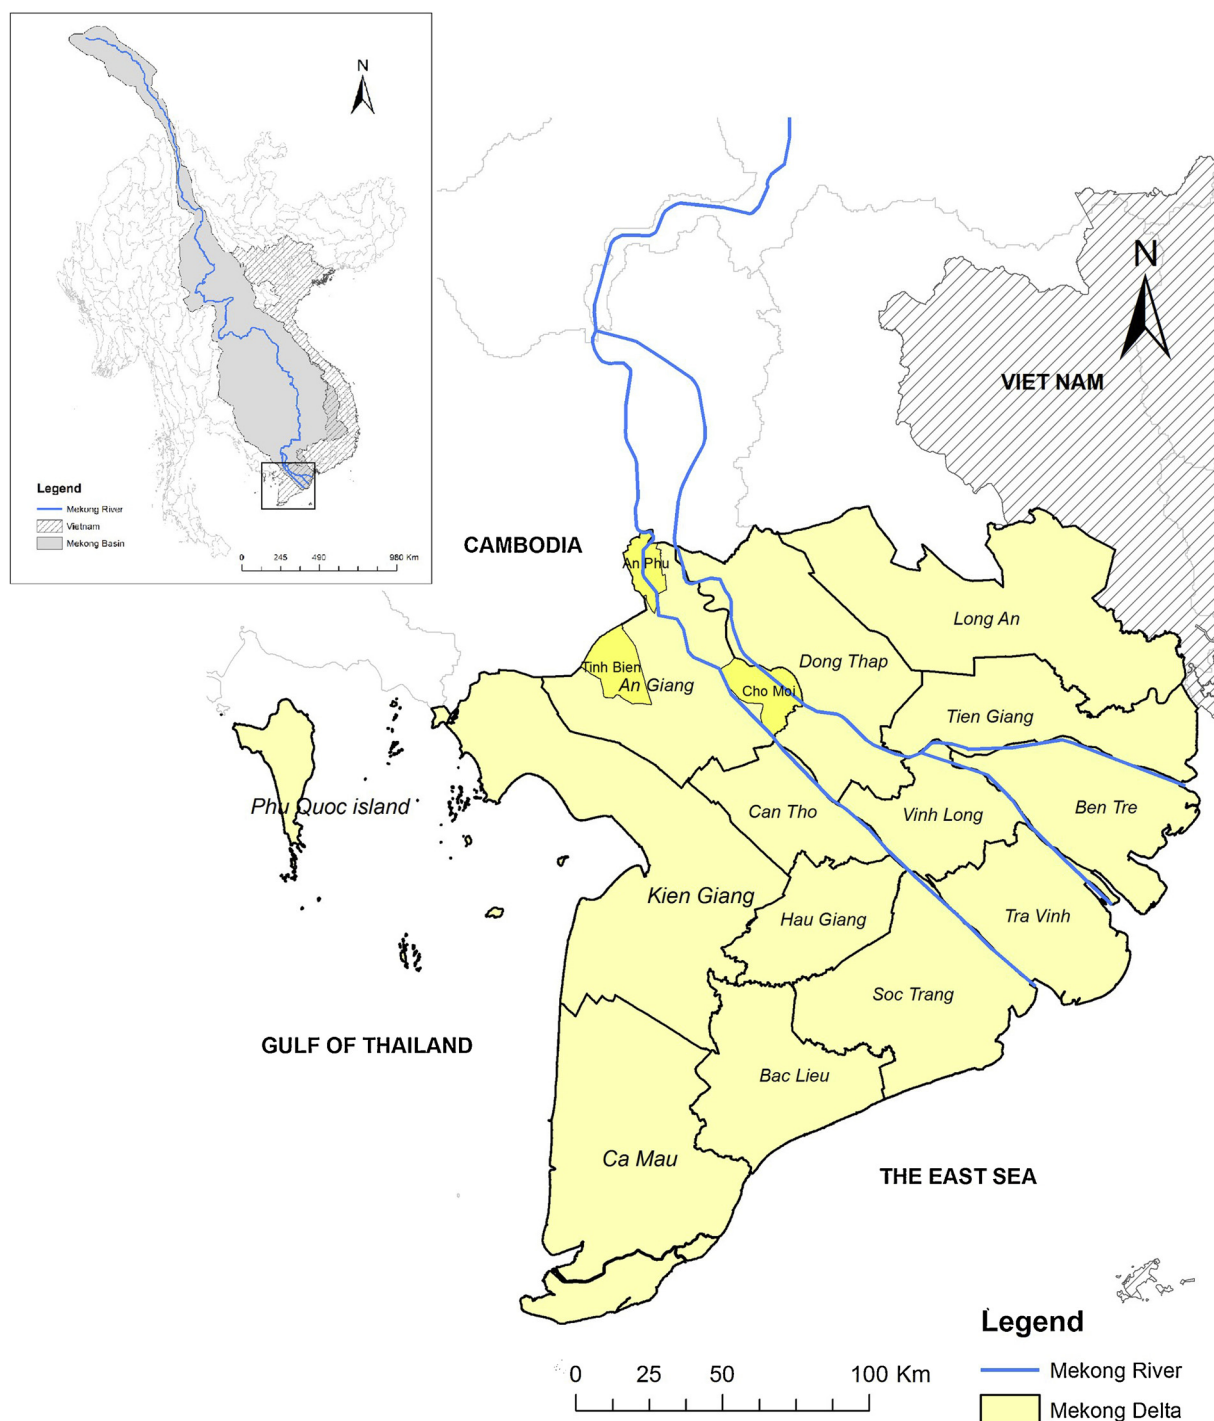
N

Legend
Mekong River
Vietnam
Mekong Basin

0 245 490 980 Km

N

VIET NAM

CAMBODIA

An Phu

Long An

Tinh Bien

Dong Thap

An Giang

Cho Moi

Tien Giang

Phu Quoc island

Ben Tre

Can Tho

Vinh Long

Kien Giang

Hau Giang

Tra Vinh

Soc Trang

GULF OF THAILAND

Bac Lieu

Ca Mau

THE EAST SEA

Legend
Mekong River
Mekong Delta

0 25 50 100 Km